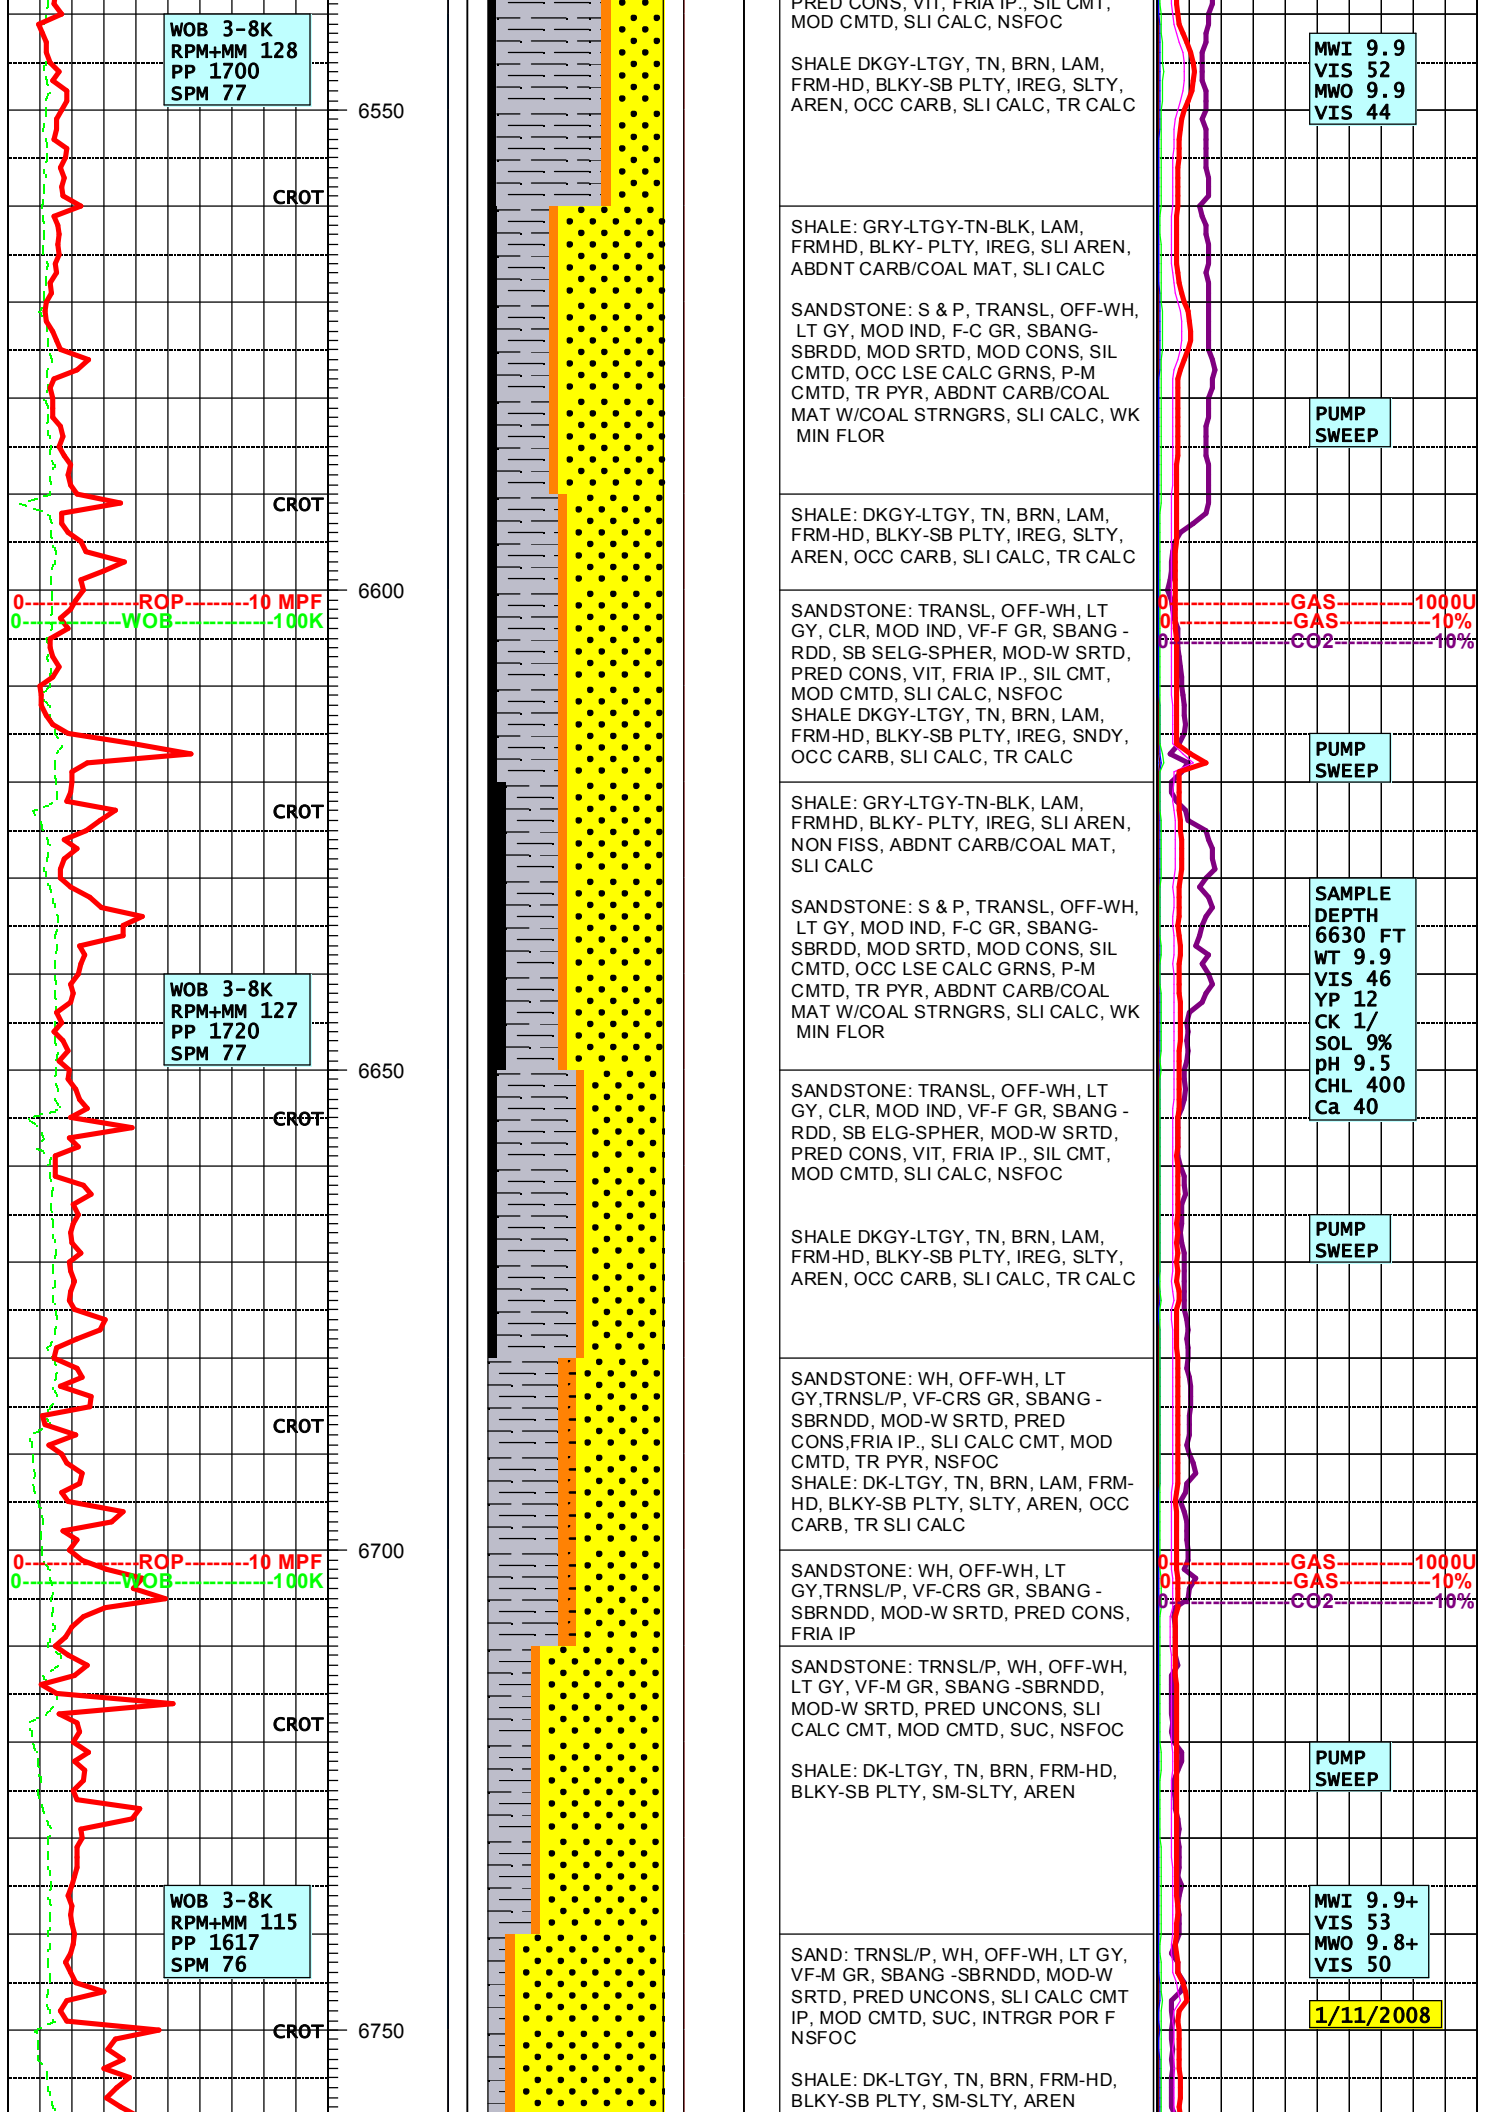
WOB 3-8K
RPM+MM 128
PP 1700
SPM 77

6550

CROT

CROT

0----------ROP--------10 MPF
0--------WOB-----------100K

6600

CROT

WOB 3-8K
RPM+MM 127
PP 1720
SPM 77

6650

CROT

CROT

0----------ROP--------10 MPF
0--------WOB-----------100K

6700

CROT

WOB 3-8K
RPM+MM 115
PP 1617
SPM 76

CROT

6750

PRED CONS, VIT, FRIA IP., SIL CMT, MOD CMTD, SLI CALC, NSFOC

SHALE DKGY-LTGY, TN, BRN, LAM, FRM-HD, BLKY-SB PLTY, IREG, SLTY, AREN, OCC CARB, SLI CALC, TR CALC

SHALE: GRY-LTGY-TN-BLK, LAM, FRMHD, BLKY- PLTY, IREG, SLI AREN, ABDNT CARB/COAL MAT, SLI CALC

SANDSTONE: S & P, TRANSL, OFF-WH, LT GY, MOD IND, F-C GR, SBANG-SBRDD, MOD SRTD, MOD CONS, SIL CMTD, OCC LSE CALC GRNS, P-M CMTD, TR PYR, ABDNT CARB/COAL MAT W/COAL STRNGRS, SLI CALC, WK MIN FLOR

SHALE: DKGY-LTGY, TN, BRN, LAM, FRM-HD, BLKY-SB PLTY, IREG, SLTY, AREN, OCC CARB, SLI CALC, TR CALC

SANDSTONE: TRANSL, OFF-WH, LT GY, CLR, MOD IND, VF-F GR, SBANG - RDD, SB SELG-SPHER, MOD-W SRTD, PRED CONS, VIT, FRIA IP., SIL CMT, MOD CMTD, SLI CALC, NSFOC
SHALE DKGY-LTGY, TN, BRN, LAM, FRM-HD, BLKY-SB PLTY, IREG, SNDY, OCC CARB, SLI CALC, TR CALC

SHALE: GRY-LTGY-TN-BLK, LAM, FRMHD, BLKY- PLTY, IREG, SLI AREN, NON FISS, ABDNT CARB/COAL MAT, SLI CALC

SANDSTONE: S & P, TRANSL, OFF-WH, LT GY, MOD IND, F-C GR, SBANG-SBRDD, MOD SRTD, MOD CONS, SIL CMTD, OCC LSE CALC GRNS, P-M CMTD, TR PYR, ABDNT CARB/COAL MAT W/COAL STRNGRS, SLI CALC, WK MIN FLOR

SANDSTONE: TRANSL, OFF-WH, LT GY, CLR, MOD IND, VF-F GR, SBANG - RDD, SB ELG-SPHER, MOD-W SRTD, PRED CONS, VIT, FRIA IP., SIL CMT, MOD CMTD, SLI CALC, NSFOC

SHALE DKGY-LTGY, TN, BRN, LAM, FRM-HD, BLKY-SB PLTY, IREG, SLTY, AREN, OCC CARB, SLI CALC, TR CALC

SANDSTONE: WH, OFF-WH, LT GY,TRNSL/P, VF-CRS GR, SBANG - SBRNDD, MOD-W SRTD, PRED CONS,FRIA IP., SLI CALC CMT, MOD CMTD, TR PYR, NSFOC
SHALE: DK-LTGY, TN, BRN, LAM, FRM-HD, BLKY-SB PLTY, SLTY, AREN, OCC CARB, TR SLI CALC

SANDSTONE: WH, OFF-WH, LT GY,TRNSL/P, VF-CRS GR, SBANG - SBRNDD, MOD-W SRTD, PRED CONS, FRIA IP

SANDSTONE: TRNSL/P, WH, OFF-WH, LT GY, VF-M GR, SBANG -SBRNDD, MOD-W SRTD, PRED UNCONS, SLI CALC CMT, MOD CMTD, SUC, NSFOC

SHALE: DK-LTGY, TN, BRN, FRM-HD, BLKY-SB PLTY, SM-SLTY, AREN

SAND: TRNSL/P, WH, OFF-WH, LT GY, VF-M GR, SBANG -SBRNDD, MOD-W SRTD, PRED UNCONS, SLI CALC CMT IP, MOD CMTD, SUC, INTRGR POR F NSFOC

SHALE: DK-LTGY, TN, BRN, FRM-HD, BLKY-SB PLTY, SM-SLTY, AREN

MWI 9.9
VIS 52
MWO 9.9
VIS 44

PUMP SWEEP

0----------GAS----------1000U
0----------GAS-----------10%
0----------CO2-----------10%

PUMP SWEEP

SAMPLE
DEPTH
6630 FT
WT 9.9
VIS 46
YP 12
CK 1/
SOL 9%
pH 9.5
CHL 400
Ca 40

PUMP SWEEP

0----------GAS----------1000U
0----------GAS-----------10%
0----------CO2-----------10%

PUMP SWEEP

MWI 9.9+
VIS 53
MWO 9.8+
VIS 50

1/11/2008